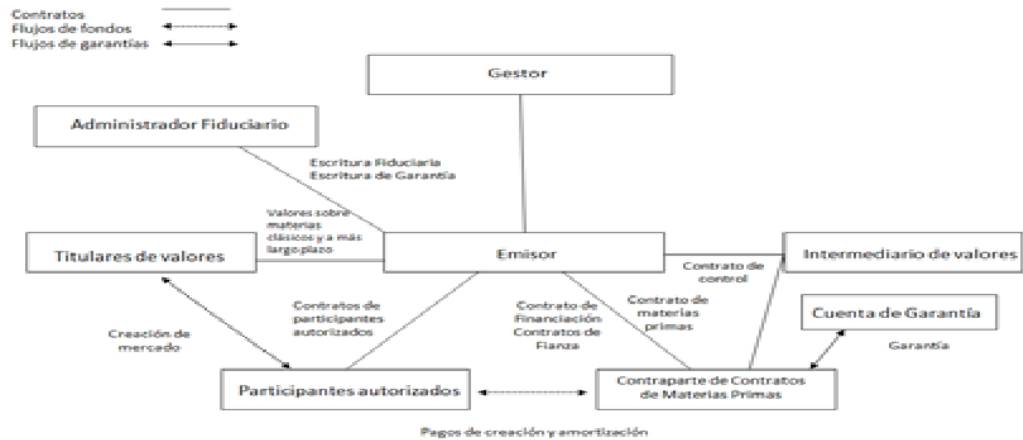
Contratos
Flujos de fondos
Flujos de garantías

Gestor

Administrador Fiduciario

Escritura Fiduciaria
Escritura de Garantía

Valores sobre materias clásicos y a más largo plazo

Titulares de valores

Emisor

Intermediario de valores

Contrato de control

Contratos de participantes autorizados

Contrato de Financiación Contratos de Fianza

Contrato de materias primas

Cuenta de Garantía

Creación de mercado

Garantía

Participantes autorizados

Contraparte de Contratos de Materias Primas

Pagos de creación y amortización